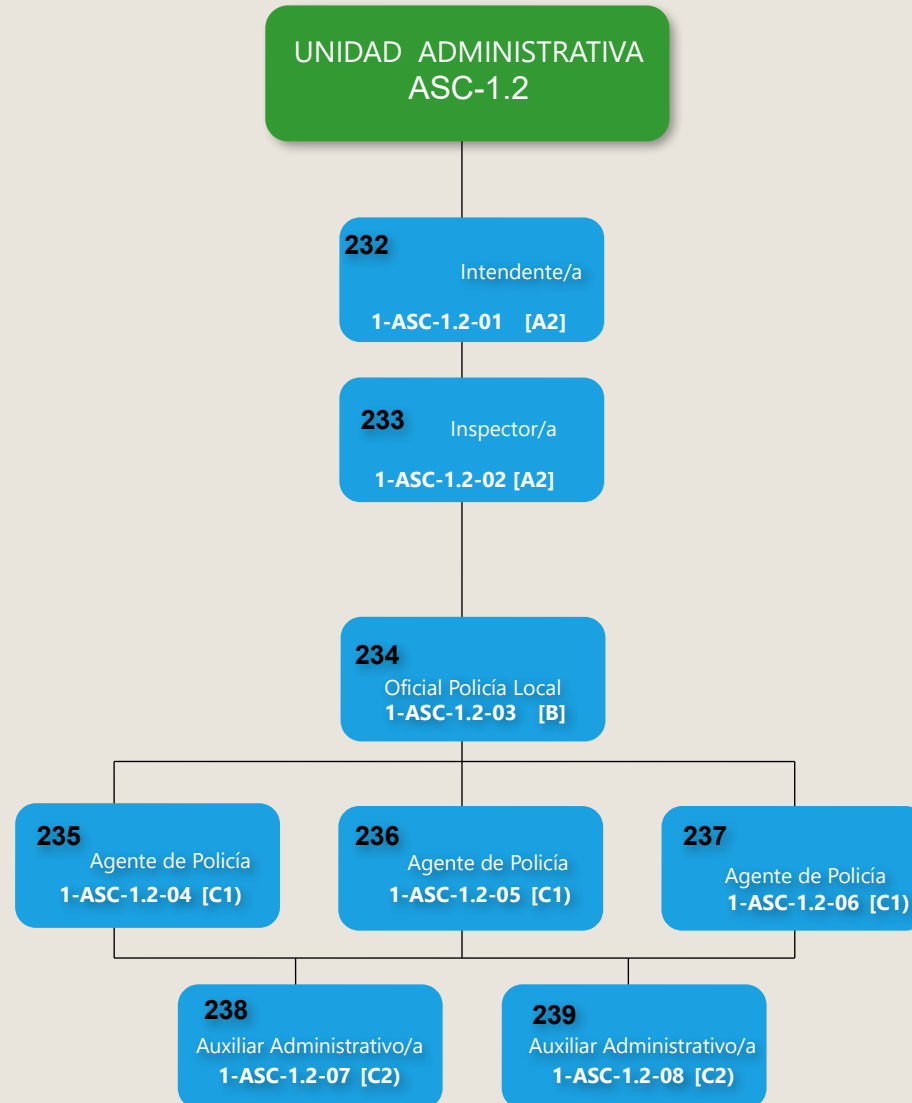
UNIDAD ADMINISTRATIVA
ASC-1.2

232
Intendente/a
1-ASC-1.2-01 [A2]

233
Inspector/a
1-ASC-1.2-02 [A2]

234
Oficial Policía Local
1-ASC-1.2-03 [B]

235
Agente de Policía
1-ASC-1.2-04 [C1)

236
Agente de Policía
1-ASC-1.2-05 [C1)

237
Agente de Policía
1-ASC-1.2-06 [C1)

238
Auxiliar Administrativo/a
1-ASC-1.2-07 [C2)

239
Auxiliar Administrativo/a
1-ASC-1.2-08 [C2)